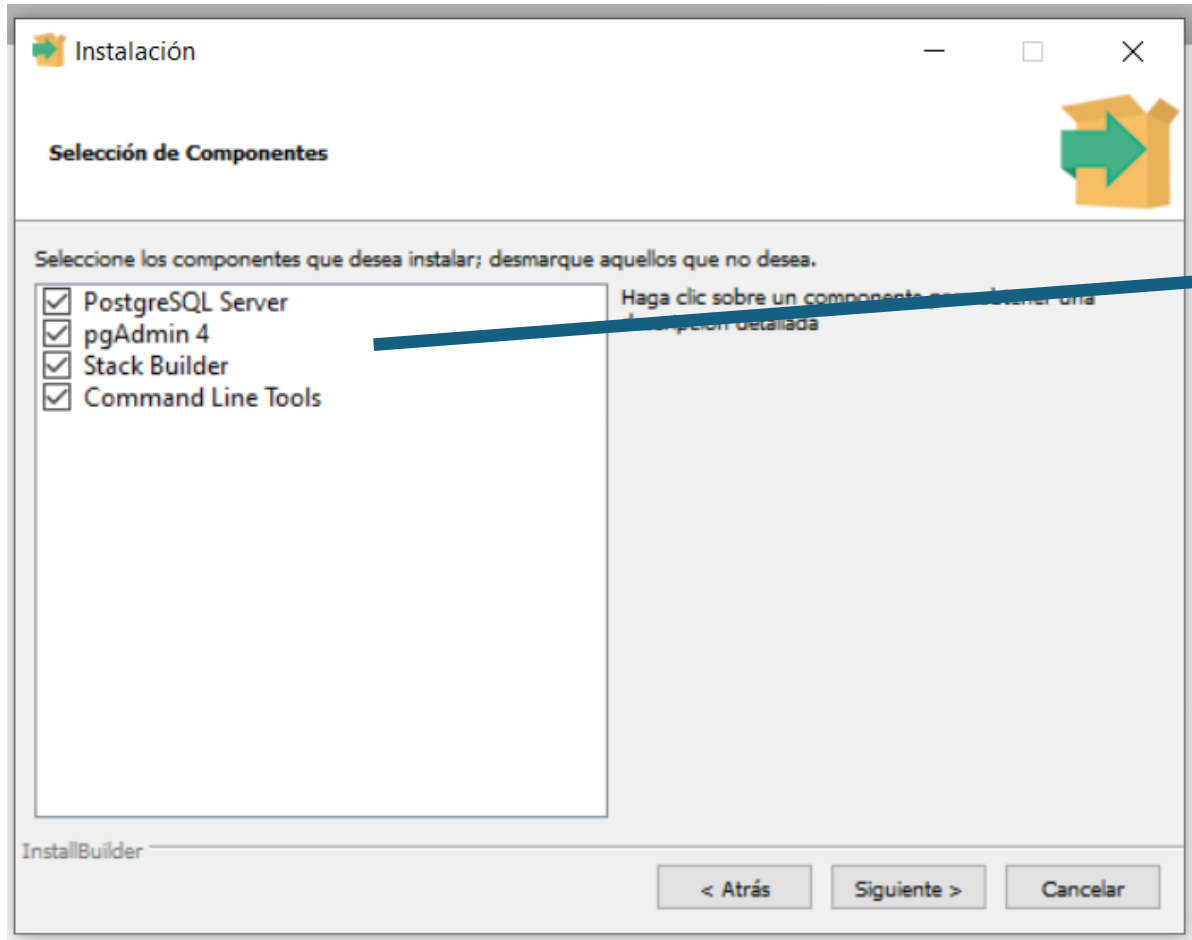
Instalación

Selección de Componentes

Seleccione los componentes que desea instalar; desmarque aquellos que no desea.

PostgreSQL Server
pgAdmin 4
Stack Builder
Command Line Tools

Haga clic sobre un componente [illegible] obtener una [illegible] detallada

InstallBuilder

< Atrás
Siguiente >
Cancelar